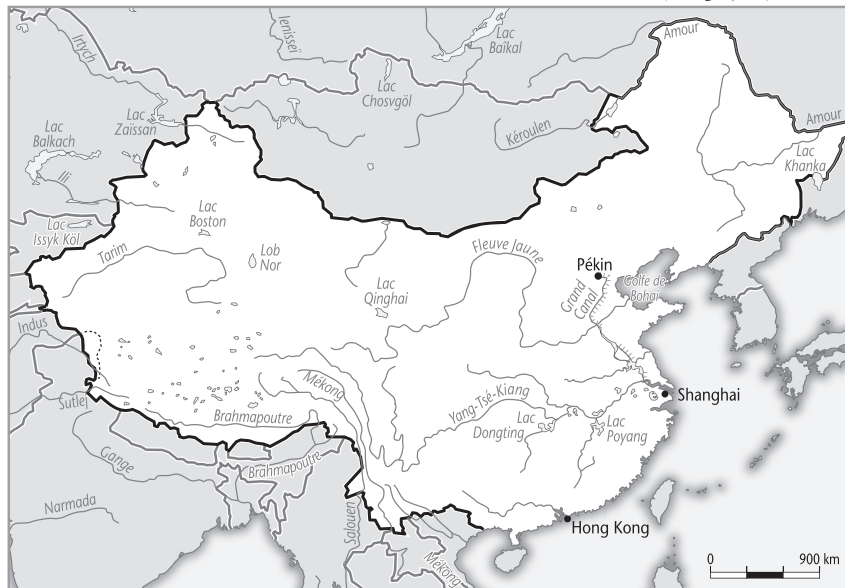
Irtych
Ienisseï
Lac Baïkal
Amour
Lac Chosvgöl
Lac Zaïssan
Lac Balkach
Ili
Kéroulen
Amour
Lac Khanka
Lac Issyk Köl
Lac Boston
Tarim
Lob Nor
Lac Qinghai
Fleuve Jaune
Pékin
Grand Canal
Golfe de Bohai
Indus
Mékong
Sutlej
Brahmapoutre
Yang-Tsé-Kiang
Shanghai
Lac Dongting
Lac Poyang
Gange
Brahmapoutre
Narmada
Salouen
Mékong
Hong Kong
0
900 km